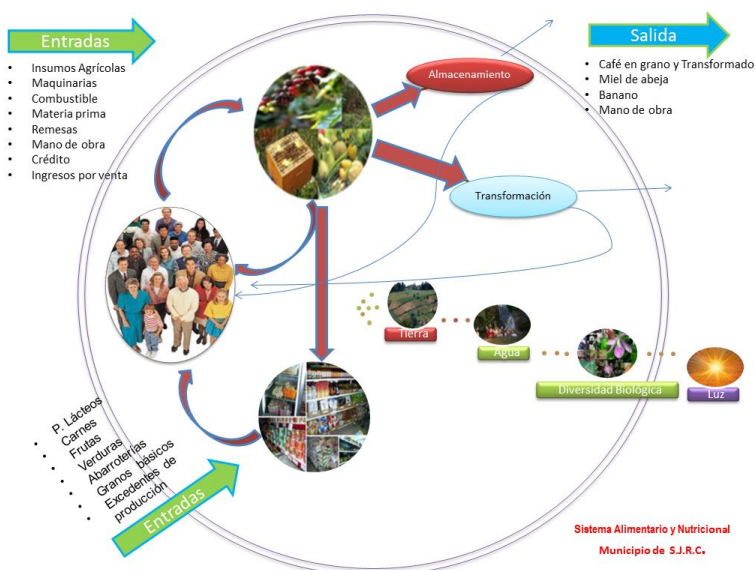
Entradas

- Insumos Agrícolas
- Maquinarias
- Combustible
- Materia prima
- Remesas
- Mano de obra
- Crédito
- Ingresos por venta

Salida

- Café en grano y Transformado
- Miel de abeja
- Banano
- Mano de obra

Almacenamiento

Transformación

Tierra

Agua

Diversidad Biológica

Luz

- P. Lácteos
- Carnes
- Frutas
- Verduras
- Abarroterías
- Granos básicos
- Excedentes de producción

Entradas

Sistema Alimentario y Nutricional
Municipio de S.J.R.C.